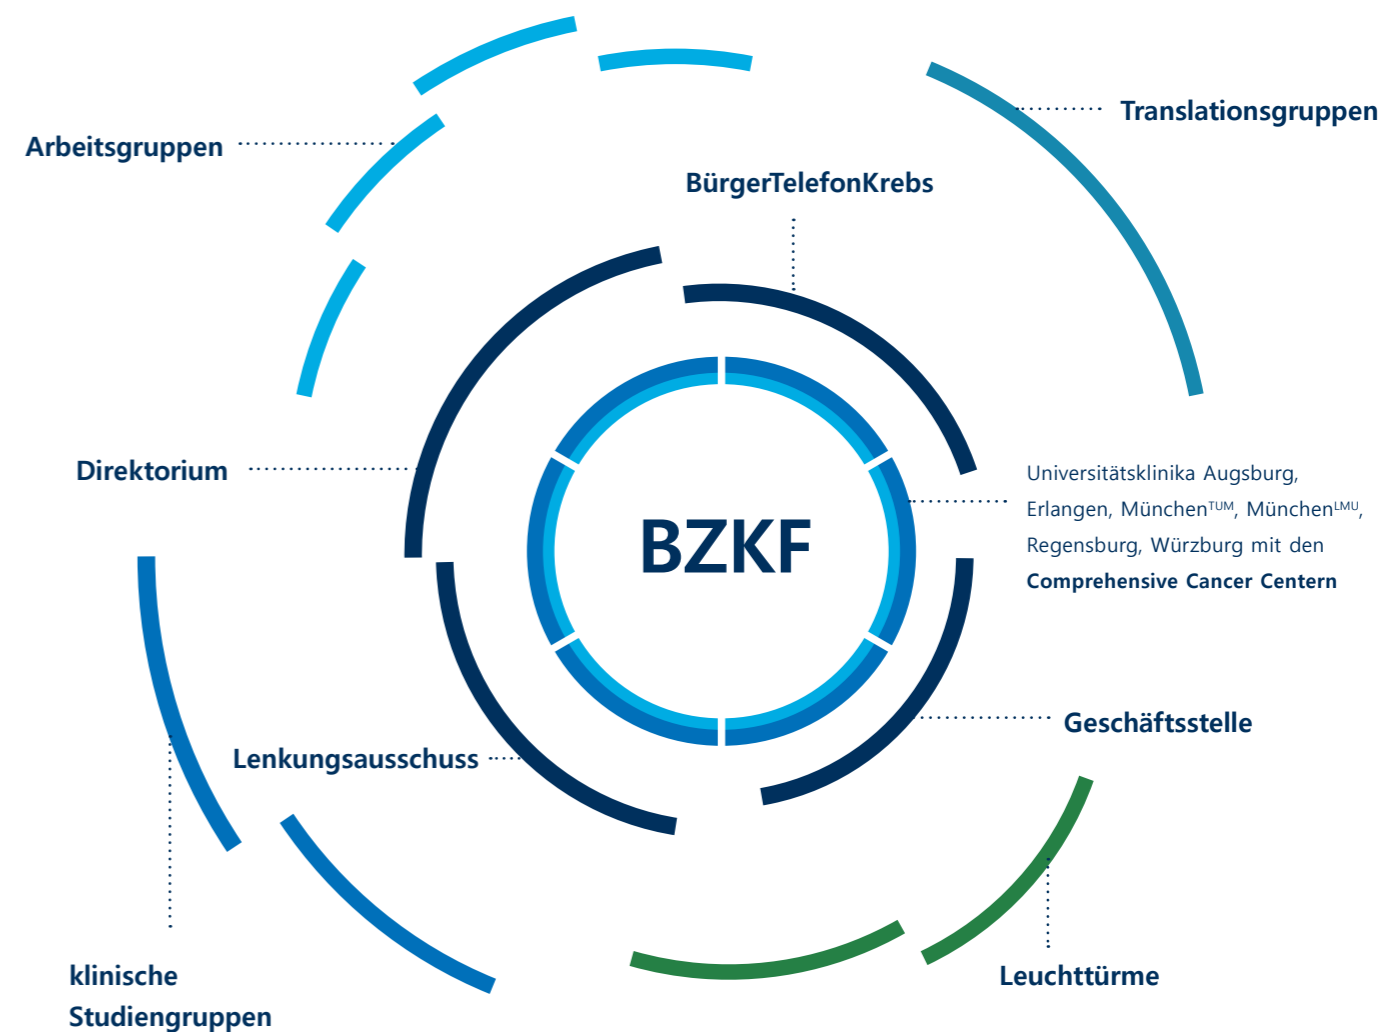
Arbeitsgruppen

Translationsgruppen

BürgerTelefonKrebs

Direktorium

BZKF

Universitätsklinika Augsburg, Erlangen, München$^{TUM}$, München$^{LMU}$, Regensburg, Würzburg mit den **Comprehensive Cancer Centern**

Geschäftsstelle

Lenkungsausschuss

klinische Studiengruppen

Leuchttürme